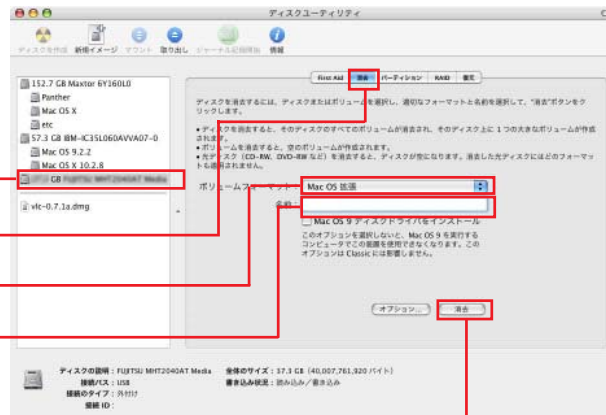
ディスクユーティリティ

ディスクを作成 新規イメージ マウント 取り出し ジャーナル記録を有効 情報

152.7 GB Maxtor 6Y160L0
Panther
Mac OS X
etc
57.3 GB IBM-IC35L060AVVA07-0
Mac OS 9.2.2
Mac OS X 10.2.8
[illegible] GB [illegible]

vlc-0.7.1a.dmg

First Aid 消去 パーティション RAID 復元

ディスクを消去するには、ディスクまたはボリュームを選択し、適切なフォーマットと名前を選択して、"消去"ボタンをクリックします。

• ディスクを消去すると、そのディスクのすべてのボリュームが消去され、そのディスク上に 1 つの大きなボリュームが作成されます。
• ボリュームを消去すると、空のボリュームが作成されます。
• 光ディスク（CD-RW、DVD-RW など）を消去すると、ディスクが空になります。消去した光ディスクにはどのフォーマットも適用されません。

ボリュームフォーマット： Mac OS 拡張

名前：

Mac OS 9 ディスクドライバをインストール

このオプションを選択しないと、Mac OS 9 を実行するコンピュータでこの装置を使用できなくなります。このオプションは Classic には影響しません。

オプション... 消去

ディスクの説明：FUJITSU MHT2040AT Media
接続バス：USB
接続のタイプ：外付け
接続 ID：
全体のサイズ：37.3 GB（40,007,761,920 バイト）
書き込み状況：読み込み／書き込み